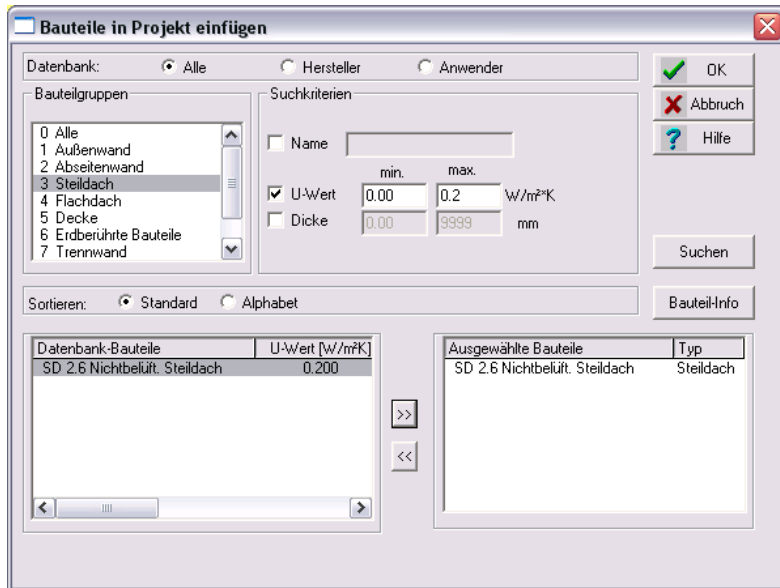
Bauteile in Projekt einfügen

Datenbank: Alle Hersteller Anwender

OK
Abbruch
Hilfe

Bauteilgruppen
0 Alle
1 Außenwand
2 Abseitenwand
3 Steildach
4 Flachdach
5 Decke
6 Erdberührte Bauteile
7 Trennwand

Suchkriterien
Name
min. max.
U-Wert 0.00 0.2 W/m²*K
Dicke 0.00 9999 mm

Suchen

Sortieren: Standard Alphabet

Bauteil-Info

| Datenbank-Bauteile | U-Wert [W/m²K] |
|---|---|
| SD 2.6 Nichtbelüft. Steildach | 0.200 |

>>
<<

| Ausgewählte Bauteile | Typ |
|---|---|
| SD 2.6 Nichtbelüft. Steildach | Steildach |